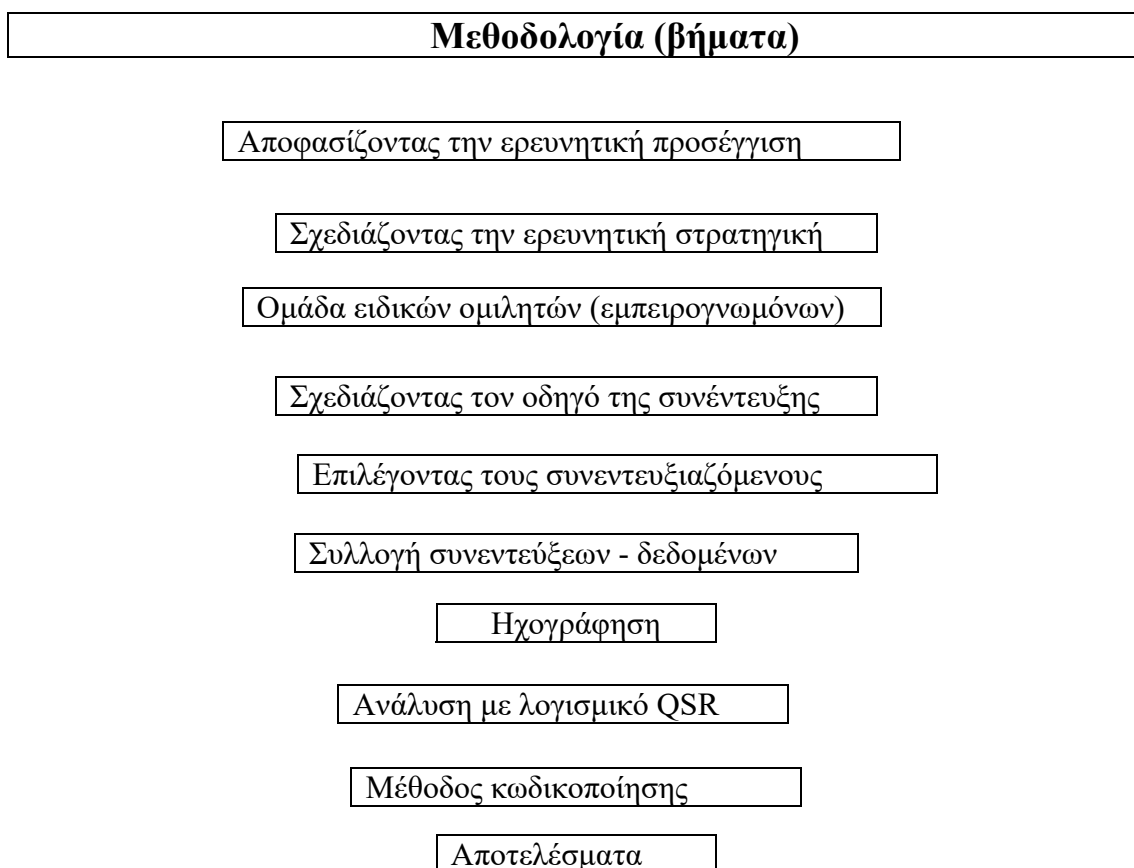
Μεθοδολογία (βήματα)

Αποφασίζοντας την ερευνητική προσέγγιση

Σχεδιάζοντας την ερευνητική στρατηγική

Ομάδα ειδικών ομιλητών (εμπειρογνωμόνων)

Σχεδιάζοντας τον οδηγό της συνέντευξης

Επιλέγοντας τους συνεντευξιαζόμενους

Συλλογή συνεντεύξεων - δεδομένων

Ηχογράφηση

Ανάλυση με λογισμικό QSR

Μέθοδος κωδικοποίησης

Αποτελέσματα